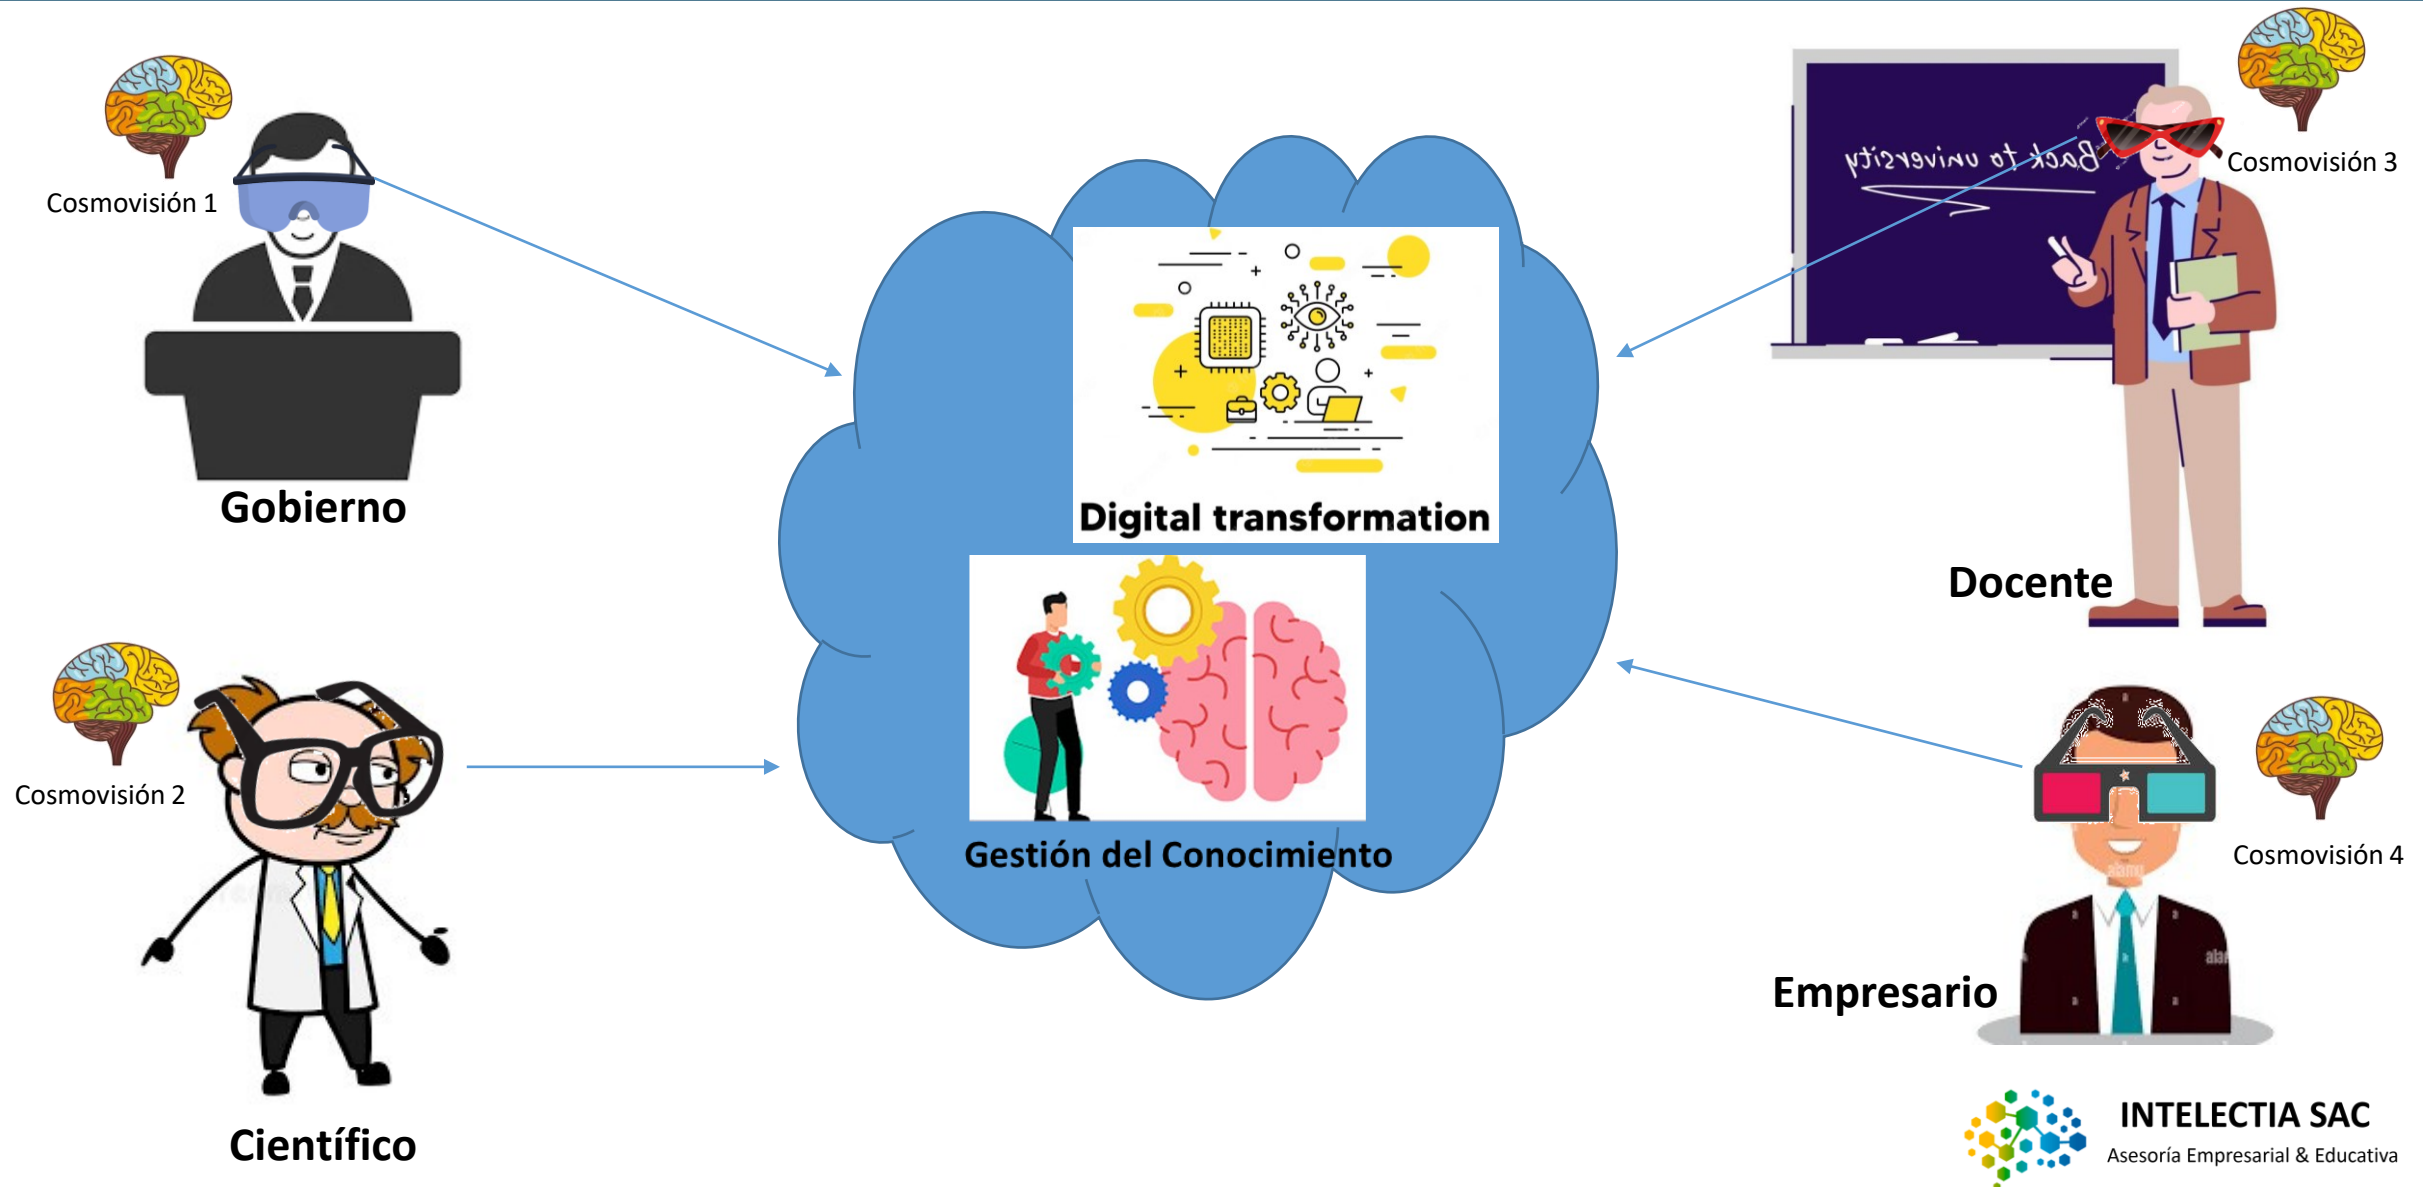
Cosmovisión 1

Gobierno

Cosmovisión 2

Científico

Digital transformation

Gestión del Conocimiento

Back to university

Cosmovisión 3

Docente

Cosmovisión 4

Empresario

INTELECTIA SAC
Asesoría Empresarial & Educativa